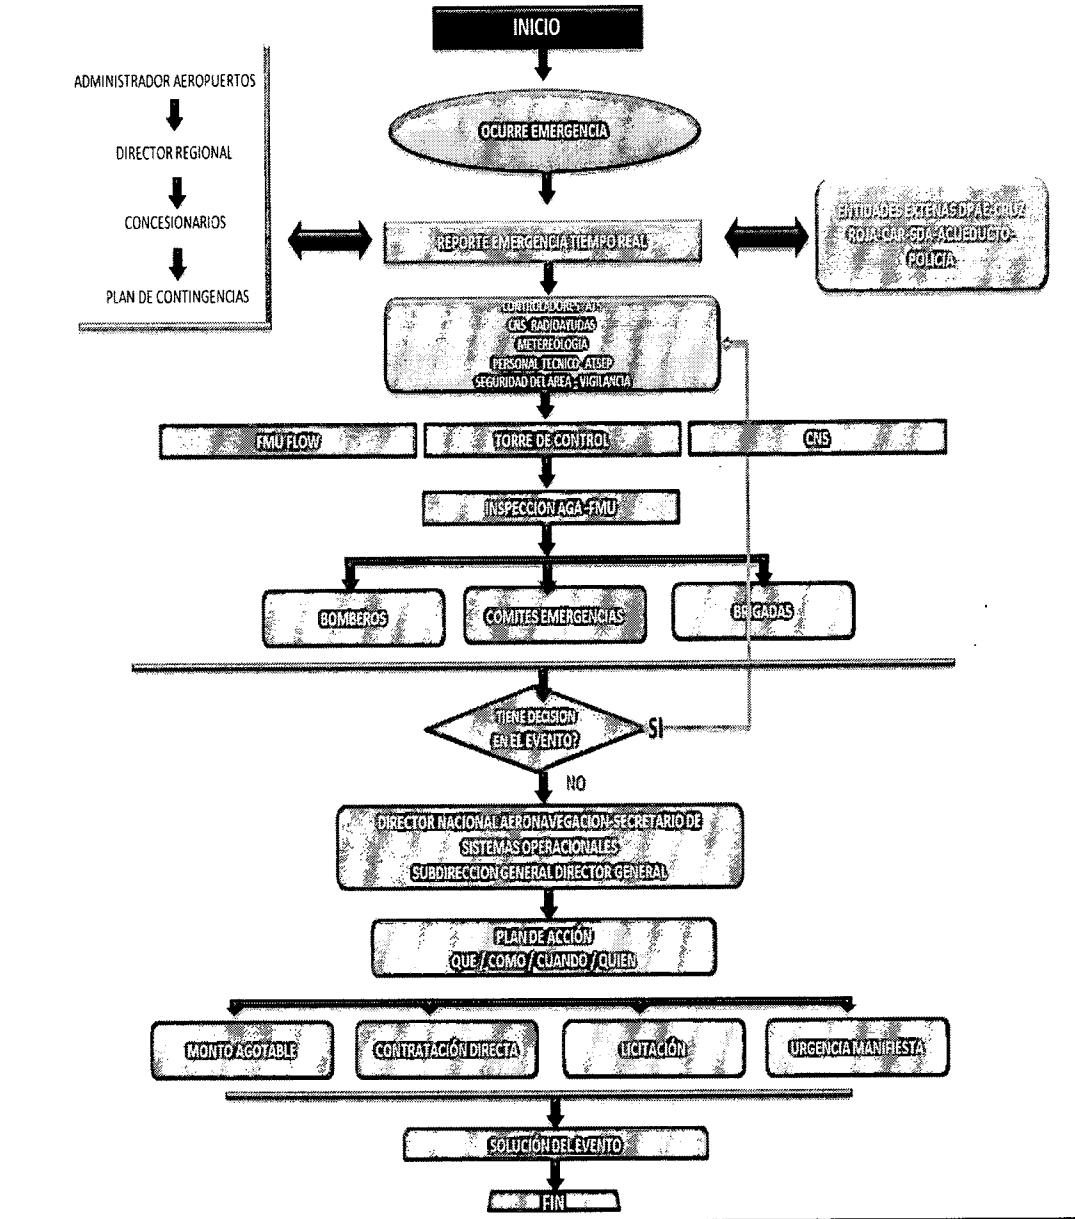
INICIO

ADMINISTRADOR AEROPUERTOS

DIRECTOR REGIONAL

CONCESIONARIOS

PLAN DE CONTINGENCIAS

OCURRE EMERGENCIA

REPORTE EMERGENCIA TIEMPO REAL

ENTIDADES EXTERNAS DPAE-CRUZ ROJA-CAR-SDA-ACUEDUCTO-POLICIA

CONTROLADORES ATC
CNS RADIOAYUDAS
METEREOLOGIA
PERSONAL TECNICO ATSEP
SEGURIDAD DEL AREA - VIGILANCIA

FMU FLOW

TORRE DE CONTROL

CNS

INSPECCION AGA-FMU

BOMBEROS

COMITES EMERGENCIAS

BRIGADAS

TIENE DECISION EN EL EVENTO?

SI

NO

DIRECTOR NACIONAL AERONAVEGACION-SECRETARIO DE SISTEMAS OPERACIONALES
SUBDIRECCION GENERAL DIRECTOR GENERAL

PLAN DE ACCIÓN
QUE / COMO / CUANDO / QUIEN

MONTO AGOTABLE

CONTRATACIÓN DIRECTA

LICITACIÓN

URGENCIA MANIFIESTA

SOLUCIÓN DEL EVENTO

FIN